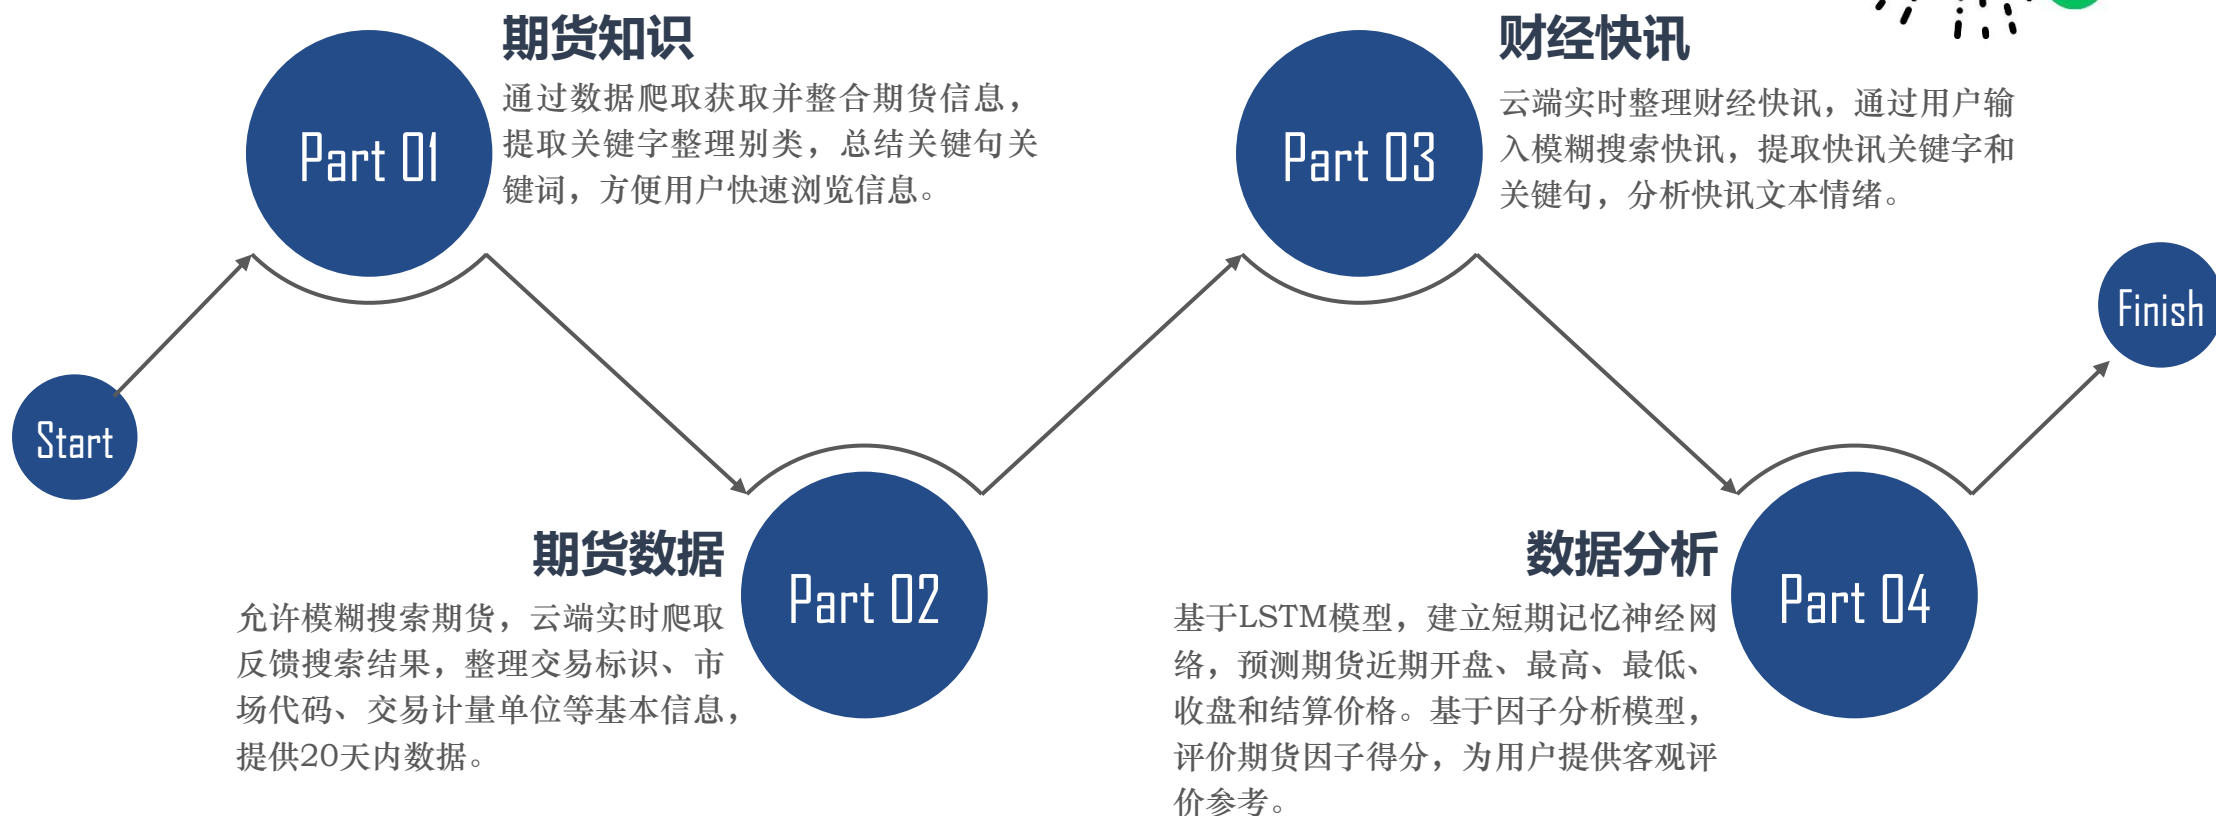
Start

Part 01

期货知识

通过数据爬取获取并整合期货信息，提取关键字整理别类，总结关键句关键词，方便用户快速浏览信息。

Part 02

期货数据

允许模糊搜索期货，云端实时爬取反馈搜索结果，整理交易标识、市场代码、交易计量单位等基本信息，提供20天内数据。

Part 03

财经快讯

云端实时整理财经快讯，通过用户输入模糊搜索快讯，提取快讯关键字和关键句，分析快讯文本情绪。

Part 04

数据分析

基于LSTM模型，建立短期记忆神经网络，预测期货近期开盘、最高、最低、收盘和结算价格。基于因子分析模型，评价期货因子得分，为用户提供客观评价参考。

Finish